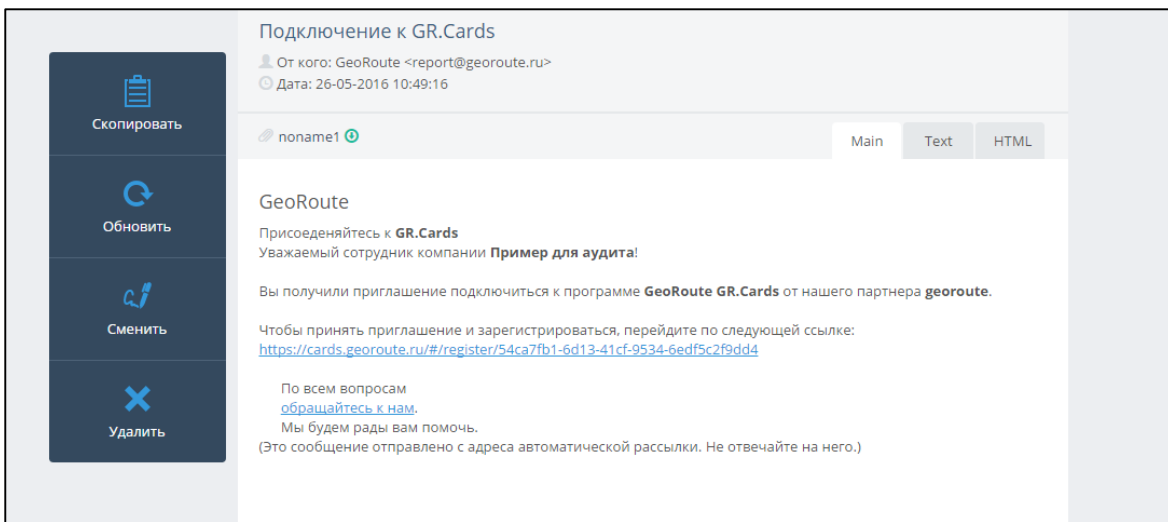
Скопировать

Обновить

Сменить

Удалить

Подключение к GR.Cards

От кого: GeoRoute <report@georoute.ru>
Дата: 26-05-2016 10:49:16

noname1

Main Text HTML

GeoRoute

Присоеденяйтесь к **GR.Cards**
Уважаемый сотрудник компании **Пример для аудита**!

Вы получили приглашение подключиться к программе **GeoRoute GR.Cards** от нашего партнера **georoute**.

Чтобы принять приглашение и зарегистрироваться, перейдите по следующей ссылке:
https://cards.georoute.ru/#/register/54ca7fb1-6d13-41cf-9534-6edf5c2f9dd4

По всем вопросам
обращайтесь к нам.
Мы будем рады вам помочь.
(Это сообщение отправлено с адреса автоматической рассылки. Не отвечайте на него.)